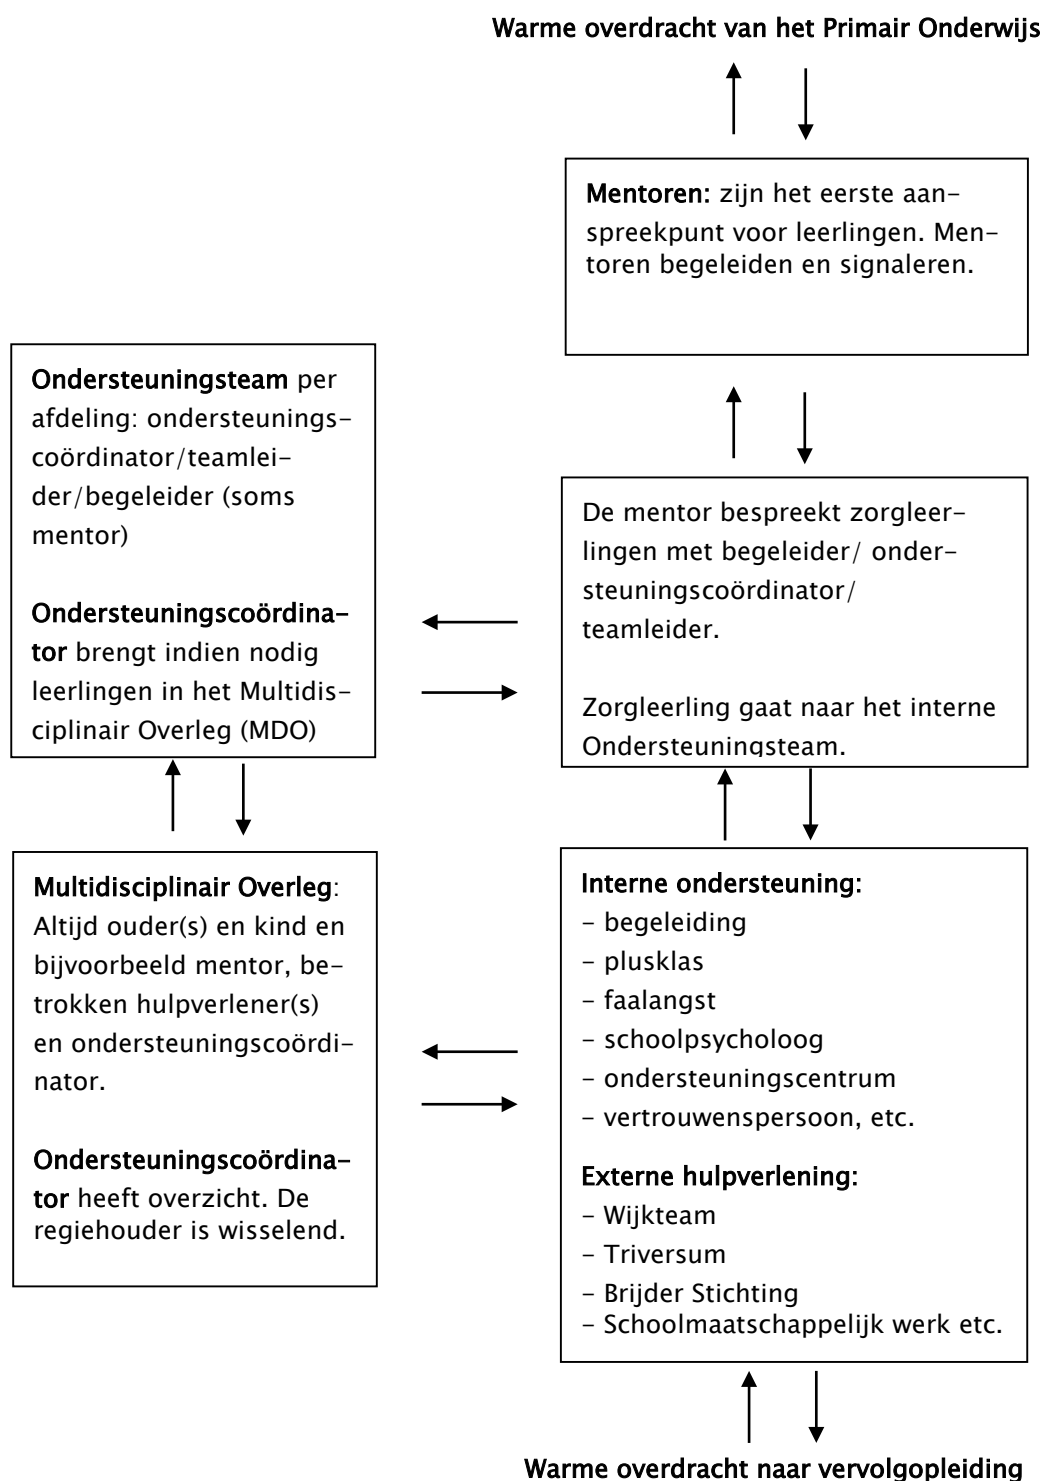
Warme overdracht van het Primair Onderwijs

Mentoren: zijn het eerste aanspreekpunt voor leerlingen. Mentoren begeleiden en signaleren.

De mentor bespreekt zorgleerlingen met begeleider/ ondersteuningscoördinator/ teamleider.

Zorgleerling gaat naar het interne Ondersteuningsteam.

Ondersteuningsteam per afdeling: ondersteuningscoördinator/teamleider/begeleider (soms mentor)

Ondersteuningscoördinator brengt indien nodig leerlingen in het Multidisciplinair Overleg (MDO)

Multidisciplinair Overleg: Altijd ouder(s) en kind en bijvoorbeeld mentor, betrokken hulpverlener(s) en ondersteuningscoördinator.

Ondersteuningscoördinator heeft overzicht. De regiehouder is wisselend.

Interne ondersteuning:
- begeleiding
- plusklas
- faalangst
- schoolpsycholoog
- ondersteuningscentrum
- vertrouwenspersoon, etc.

Externe hulpverlening:
- Wijkteam
- Triversum
- Brijder Stichting
- Schoolmaatschappelijk werk etc.

Warme overdracht naar vervolgopleiding